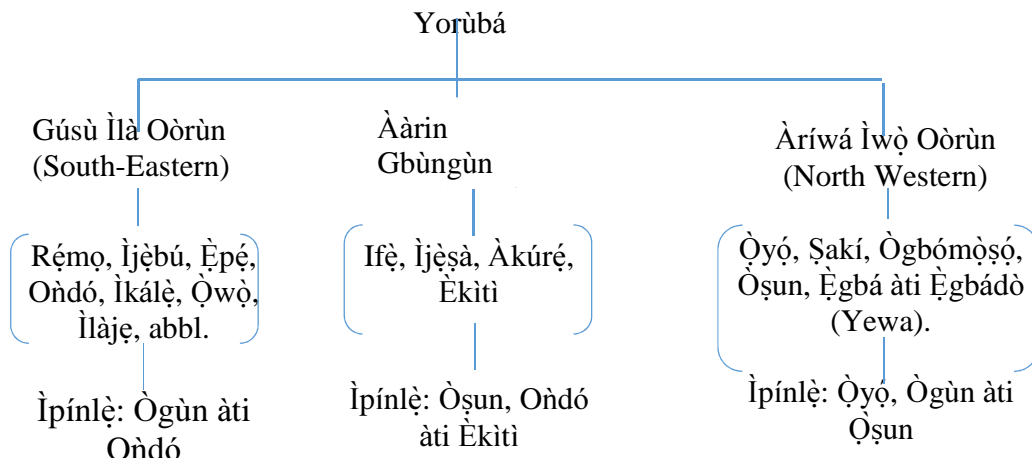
Yorùbá

Gúsù Ìlà Oòrùn (South-Eastern)

Rẹ́mọ, Ìjẹ̀bú, Ẹ̀pẹ́, Oǹdó, Ìkálẹ̀, Ọ̀wọ̀, Ìlàjẹ, abbl.

Ìpínlẹ̀: Ògùn àti Oǹdó

Ààrin Gbùngùn

Ifẹ̀, Ìjẹ̀ṣà, Àkúrẹ́, Èkìtì

Ìpínlẹ̀: Ọ̀ṣun, Oǹdó àti Èkìtì

Àríwá Ìwọ̀ Oòrùn (North Western)

Ọ̀yọ́, Ṣakí, Ògbómọ̀ṣọ́, Ọ̀ṣun, Ẹ̀gbá àti Ẹ̀gbádò (Yewa).

Ìpínlẹ̀: Ọ̀yọ́, Ògùn àti Ọ̀ṣun